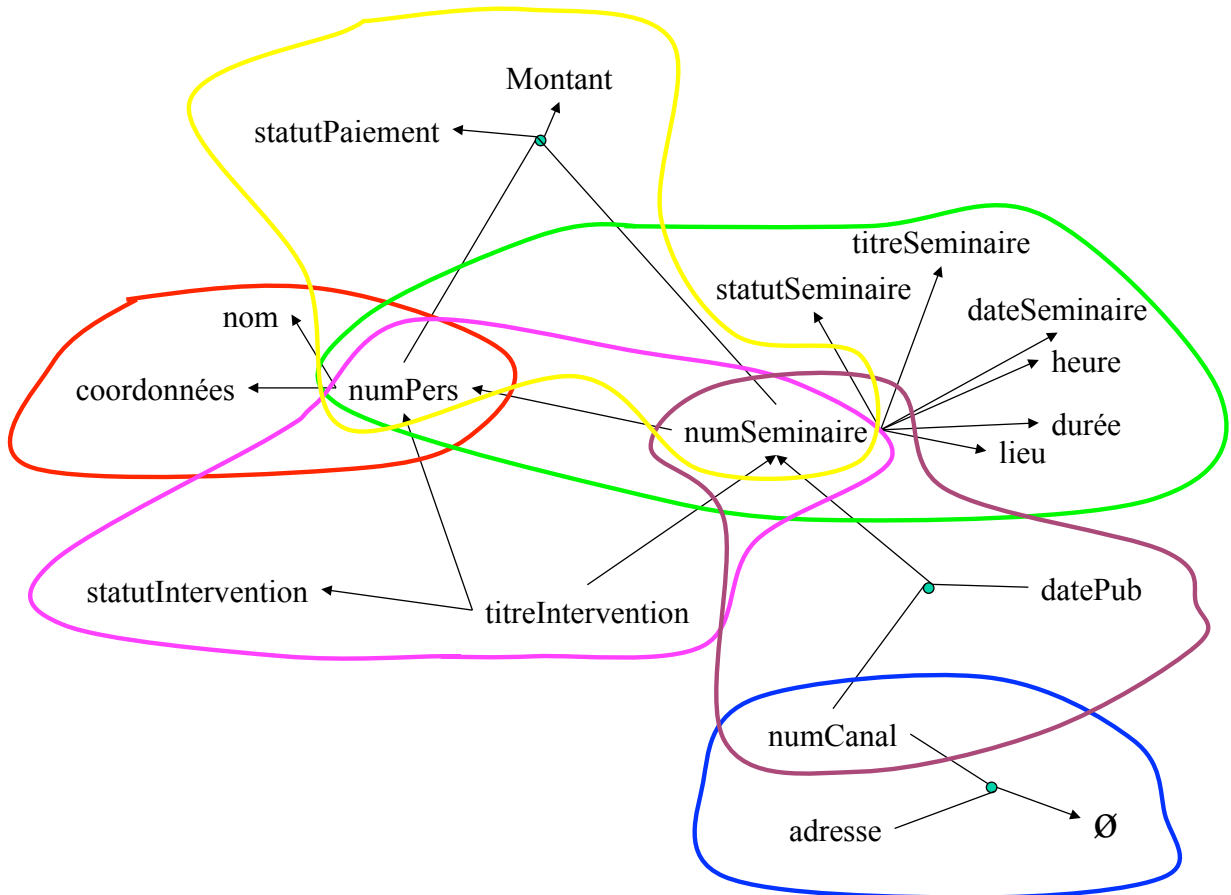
Montant

statutPaiement

titreSeminaire

statutSeminaire

dateSeminaire

nom

heure

coordonnées

numPers

numSeminaire

durée

lieu

statutIntervention

titreIntervention

datePub

numCanal

adresse

Ø